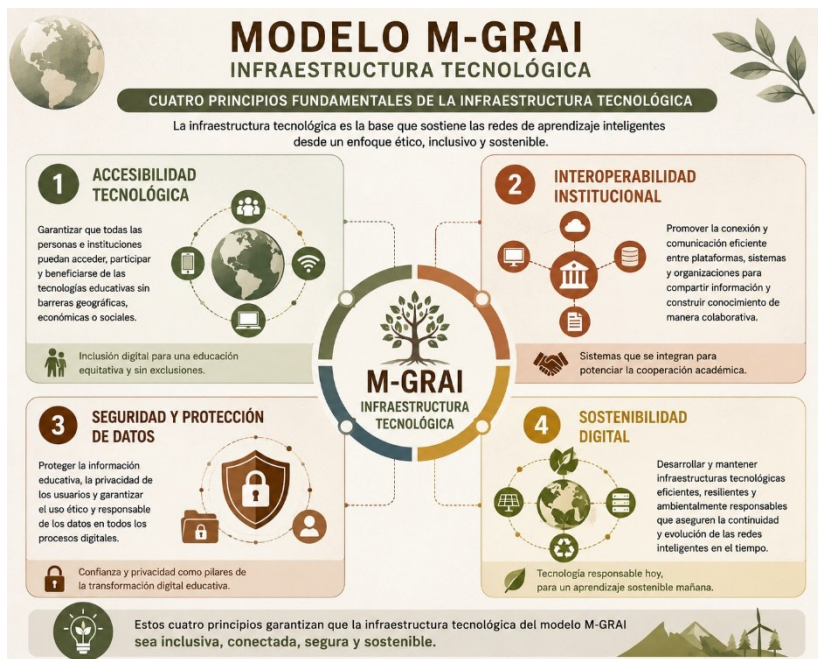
MODELO M-GRAI
INFRAESTRUCTURA TECNOLÓGICA

CUATRO PRINCIPIOS FUNDAMENTALES DE LA INFRAESTRUCTURA TECNOLÓGICA

La infraestructura tecnológica es la base que sostiene las redes de aprendizaje inteligentes desde un enfoque ético, inclusivo y sostenible.

1 ACCESIBILIDAD TECNOLÓGICA

Garantizar que todas las personas e instituciones puedan acceder, participar y beneficiarse de las tecnologías educativas sin barreras geográficas, económicas o sociales.

Inclusión digital para una educación equitativa y sin exclusiones.

2 INTEROPERABILIDAD INSTITUCIONAL

Promover la conexión y comunicación eficiente entre plataformas, sistemas y organizaciones para compartir información y construir conocimiento de manera colaborativa.

Sistemas que se integran para potenciar la cooperación académica.

M-GRAI
INFRAESTRUCTURA TECNOLÓGICA

3 SEGURIDAD Y PROTECCIÓN DE DATOS

Proteger la información educativa, la privacidad de los usuarios y garantizar el uso ético y responsable de los datos en todos los procesos digitales.

Confianza y privacidad como pilares de la transformación digital educativa.

4 SOSTENIBILIDAD DIGITAL

Desarrollar y mantener infraestructuras tecnológicas eficientes, resilientes y ambientalmente responsables que aseguren la continuidad y evolución de las redes inteligentes en el tiempo.

Tecnología responsable hoy, para un aprendizaje sostenible mañana.

Estos cuatro principios garantizan que la infraestructura tecnológica del modelo M-GRAI sea inclusiva, conectada, segura y sostenible.